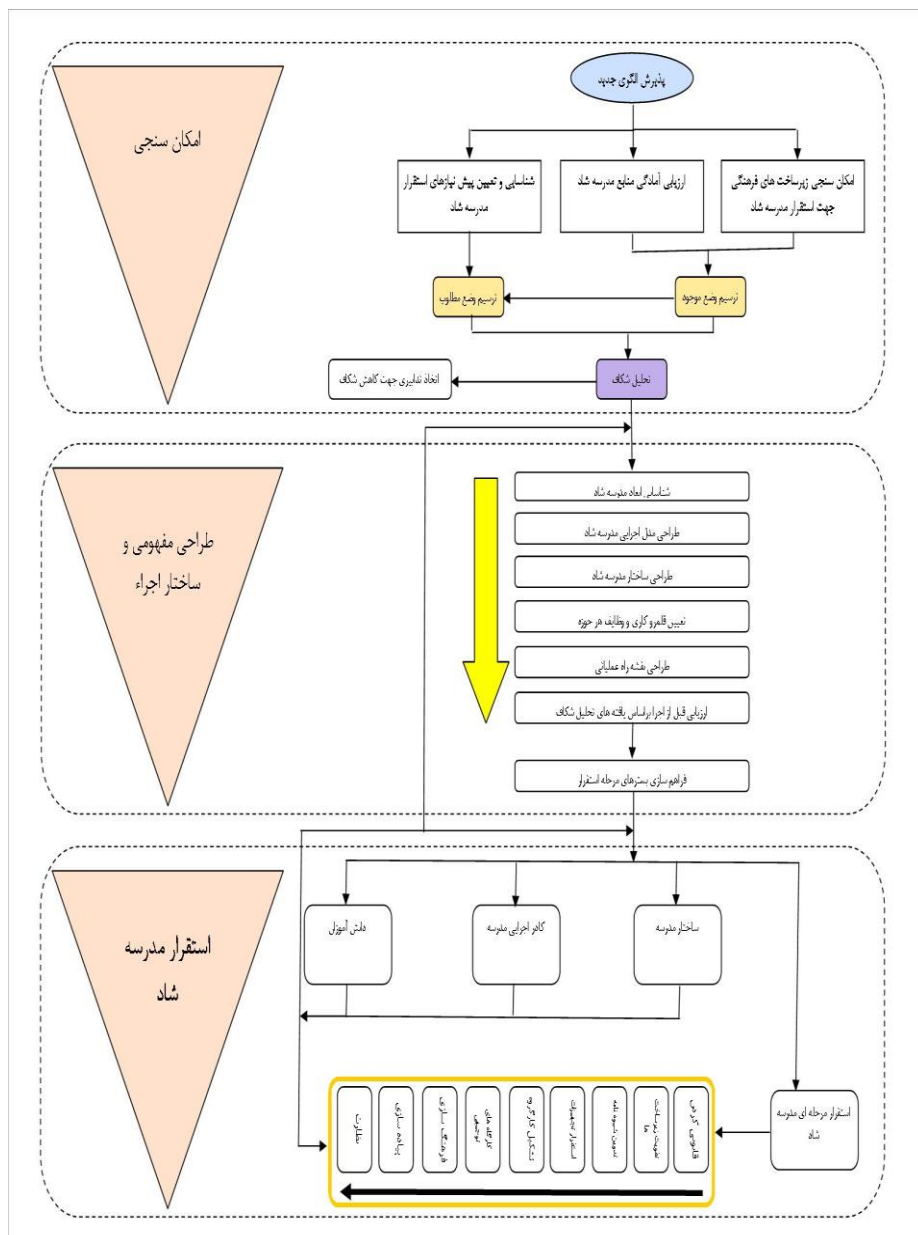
پذیرش الگوی جدید

امکان سنجی

امکان سنجی زیرساخت های فرهنگی جهت استقرار مدرسه شاد

ارزیابی آمادگی منابع مدرسه شاد

شناسایی و تعیین پیش نیازهای استقرار مدرسه شاد

ترسیم وضع موجود

ترسیم وضع مطلوب

تحلیل شکاف

اتخاذ تدابیری جهت کاهش شکاف

طراحی مفهومی و ساختار اجراء

شناسایی ابعاد مدرسه شاد

طراحی مدل اجرایی مدرسه شاد

طراحی ساختار مدرسه شاد

تعیین قلمرو کاری و وظایف هر حوزه

طراحی نقشه راه عملیاتی

ارزیابی قبل از اجرا براساس یافته های تحلیل شکاف

فراهم سازی بسترهای مرحله استقرار

استقرار مدرسه شاد

ساختار مدرسه

کادر اجرایی مدرسه

دانش آموزان

استقرار مرحله ای مدرسه شاد

قانونمند کردن

تقویت زیرساخت ها

تدوین شیوه نامه

استقرار تجهیزات

تشکیل کارگروه

کارگاه های توجیهی

فرهنگ سازی

برنامه سازی

نظارت